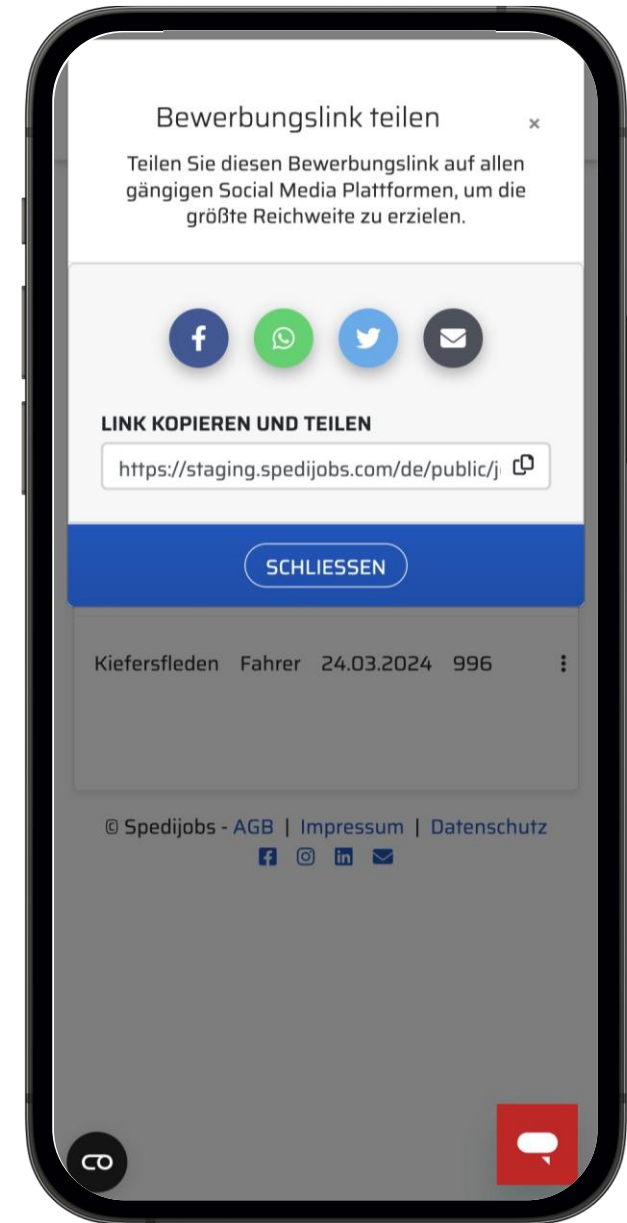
Bewerbungslink teilen

×

Teilen Sie diesen Bewerbungslink auf allen gängigen Social Media Plattformen, um die größte Reichweite zu erzielen.

LINK KOPIEREN UND TEILEN

https://staging.spedijobs.com/de/public/j

SCHLIESSEN

Kiefersfleden Fahrer 24.03.2024 996

© Spedijobs - AGB | Impressum | Datenschutz